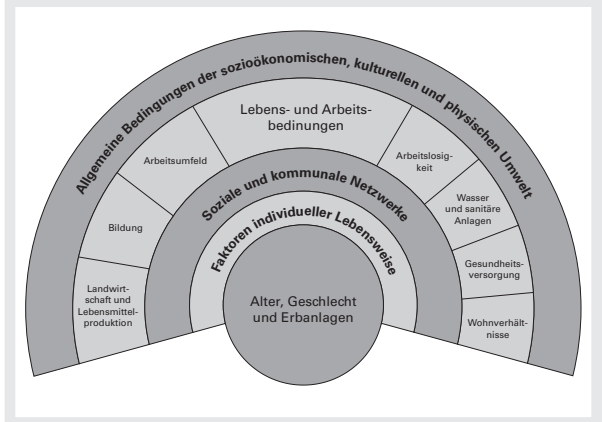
Allgemeine Bedingungen der sozioökonomischen, kulturellen und physischen Umwelt

Lebens- und Arbeitsbedingungen

Arbeitsumfeld

Arbeitslosigkeit

Bildung

Wasser und sanitäre Anlagen

Landwirtschaft und Lebensmittelproduktion

Gesundheitsversorgung

Wohnverhältnisse

Soziale und kommunale Netzwerke

Faktoren individueller Lebensweise

Alter, Geschlecht und Erbanlagen